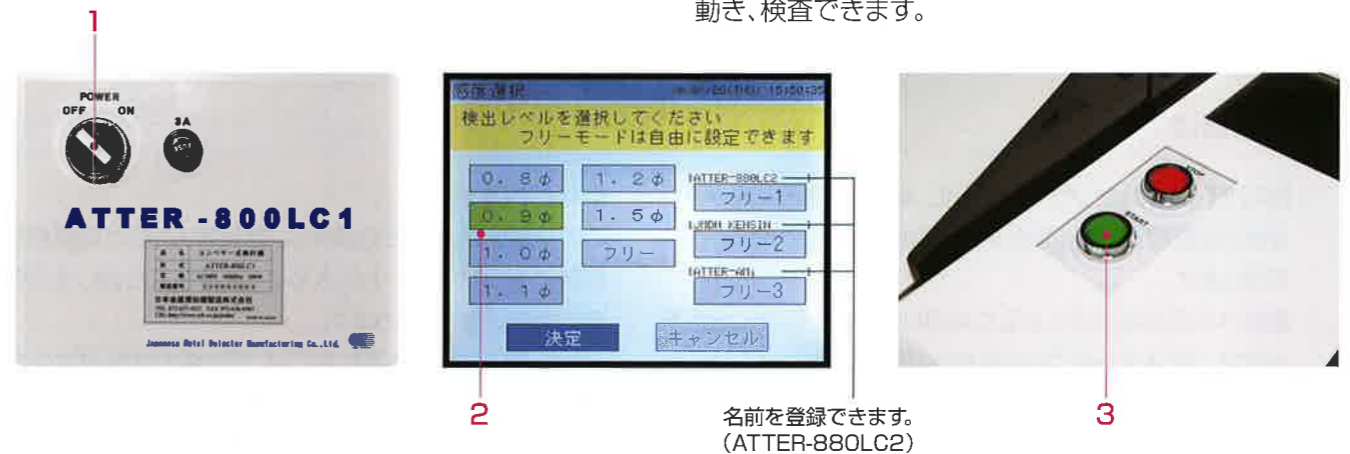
動き、検査できます。

1

POWER
OFF ON

3A

ATTER -800LC1

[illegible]

Japanese Metal Detector Manufacturing Co.,Ltd.

感度選択 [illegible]

検出レベルを選択してください
フリーモードは自由に設定できます

0.8φ
1.2φ
ATTER-880LC2
フリー1
0.9φ
1.5φ
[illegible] KENSIN
フリー2
1.0φ
フリー
ATTER-AN1
フリー3
1.1φ

決定
キャンセル

2

名前を登録できます。
(ATTER-880LC2)

STOP
START

3